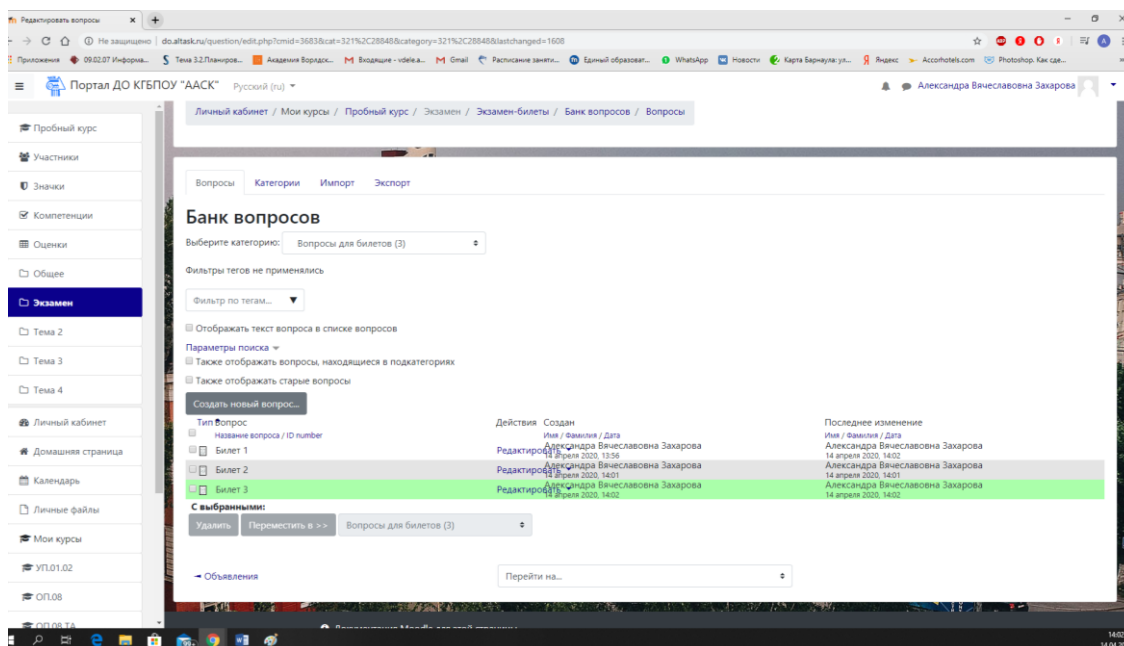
Редактировать вопросы ×

Не защищено | do.altask.ru/question/edit.php?cmid=3683&cat=321%2C28848&category=321%2C28848&lastchanged=1608

Приложения 09.02.07 Информа... Тема 3.2.Планиров... Академия Ворлдск... Входящие - vdele.a... Gmail Расписание заняти... Единый образоват... WhatsApp Новости Карта Барнаула: ул... Яндекс Accorhotels.com Photoshop. Как сде...

Портал ДО КГБПОУ "ААСК" Русский (ru)

Александра Вячеславовна Захарова

Личный кабинет / Мои курсы / Пробный курс / Экзамен / Экзамен-билеты / Банк вопросов / Вопросы

Пробный курс
Участники
Значки
Компетенции
Оценки
Общее
Экзамен
Тема 2
Тема 3
Тема 4
Личный кабинет
Домашняя страница
Календарь
Личные файлы
Мои курсы
УП.01.02
ОП.08
ОП.08 ТА

Вопросы Категории Импорт Экспорт

Банк вопросов

Выберите категорию: Вопросы для билетов (3)

Фильтры тегов не применялись

Фильтр по тегам...

Отображать текст вопроса в списке вопросов

Параметры поиска

Также отображать вопросы, находящиеся в подкатегориях

Также отображать старые вопросы

Создать новый вопрос...

| Тип вопрос | Действия | Создан | Последнее изменение |
|---|---|---|---|
| Название вопроса / ID number | | Имя / Фамилия / Дата | Имя / Фамилия / Дата |
| Билет 1 | Редактировать | Александра Вячеславовна Захарова 14 апреля 2020, 13:56 | Александра Вячеславовна Захарова 14 апреля 2020, 14:02 |
| Билет 2 | Редактировать | Александра Вячеславовна Захарова 14 апреля 2020, 14:01 | Александра Вячеславовна Захарова 14 апреля 2020, 14:01 |
| Билет 3 | Редактировать | Александра Вячеславовна Захарова 14 апреля 2020, 14:02 | Александра Вячеславовна Захарова 14 апреля 2020, 14:02 |

С выбранными:

Удалить Переместить в >> Вопросы для билетов (3)

◄ Объявления

Перейти на...

14:02